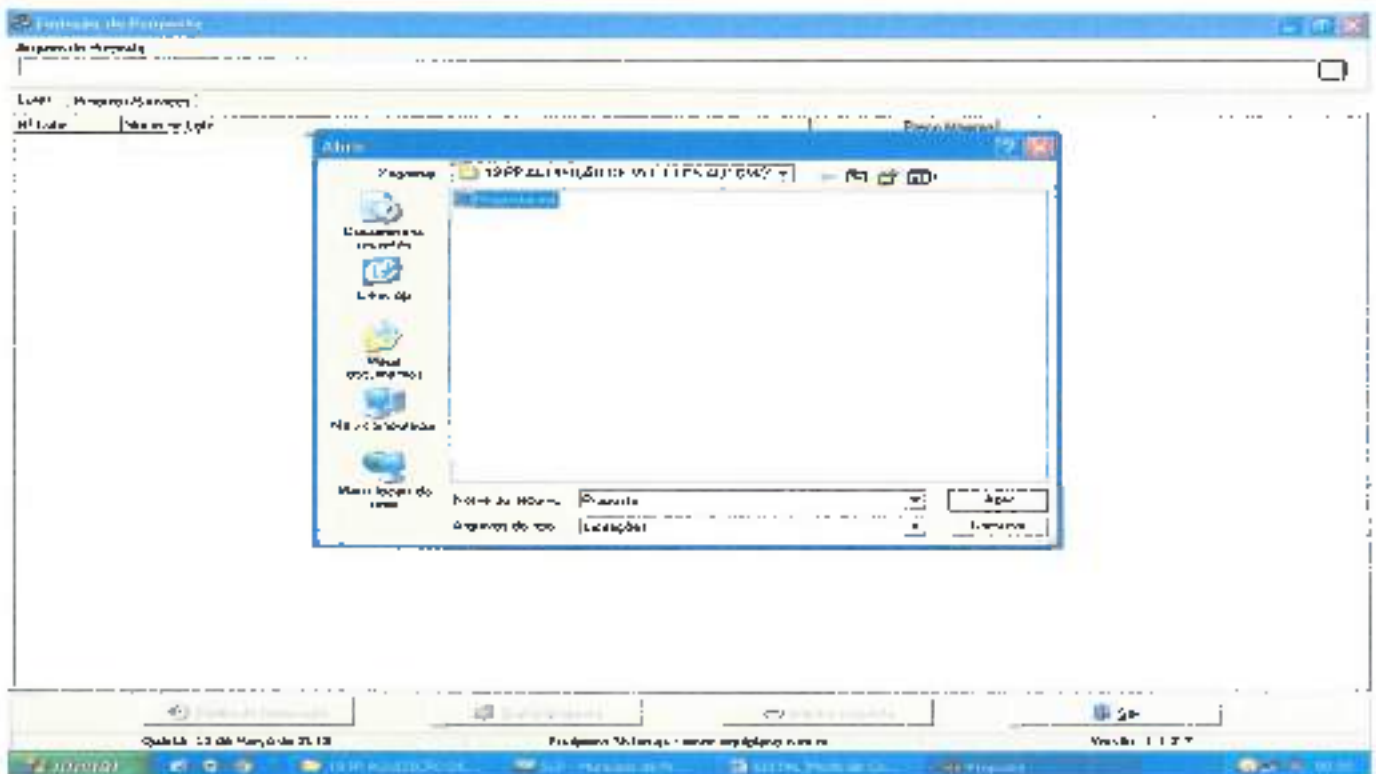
Arquivo da Proposta

Lotes | Proposta/Serviços

Nº Lote | Nome do Lote | Preço Máximo

Abrir

Examinar: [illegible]

Proposta.xml

Documentos recentes

Desktop

Meus documentos

Meu computador

Meus locais de rede

Nome do arquivo: Proposta | Abrir

Arquivos do tipo: Licitações | Cancelar

Sair

Quinta, 13 de Março de 2018

Versão: 1.1.2.7

Iniciar